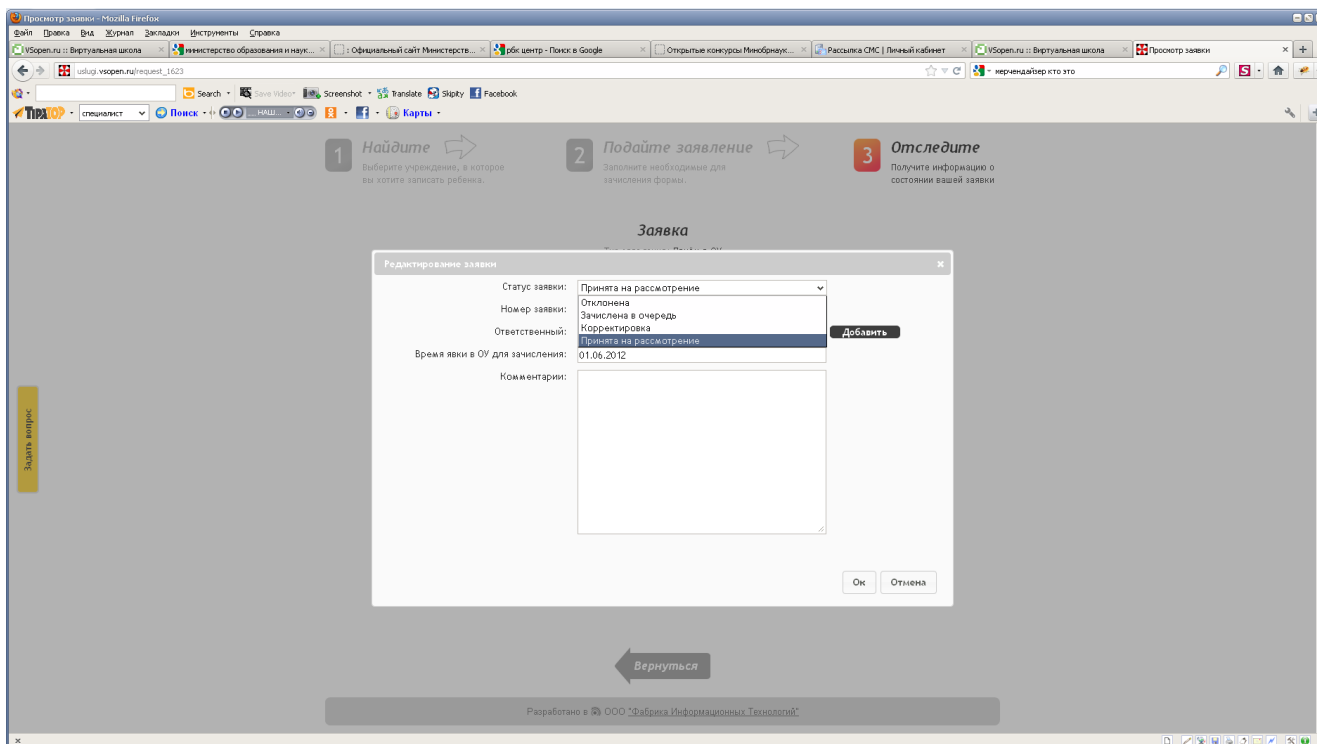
Просмотр заявки - Mozilla Firefox

Файл Правка Вид Журнал Закладки Инструменты Справка

VSopen.ru :: Виртуальная школа | министерство образования и наук... | : Официальный сайт Министерств... | рбк центр - Поиск в Google | Открытые конкурсы Минобрнаук... | Рассылка СМС | Личный кабинет | VSopen.ru :: Виртуальная школа | Просмотр заявки

uslugi.vsopen.ru/request_1623

мерчендайзер кто это

Search · Save Video · Screenshot · Translate · Skipity · Facebook

специалист · Поиск · НАШ... · Карты

1 Найдите
Выберите учреждение, в которое вы хотите записать ребенка.

2 Подайте заявление
Заполните необходимые для зачисления формы.

3 Отследите
Получите информацию о состоянии вашей заявки

Заявка

Задать вопрос

Редактирование заявки ×

Статус заявки: Принята на рассмотрение
Отклонена
Зачислена в очередь
Корректировка
Принята на рассмотрение

Номер заявки:

Ответственный: Добавить

Время явки в ОУ для зачисления: 01.06.2012

Комментарии:

Ок Отмена

Вернуться

Разработано в ООО "Фабрика Информационных Технологий"